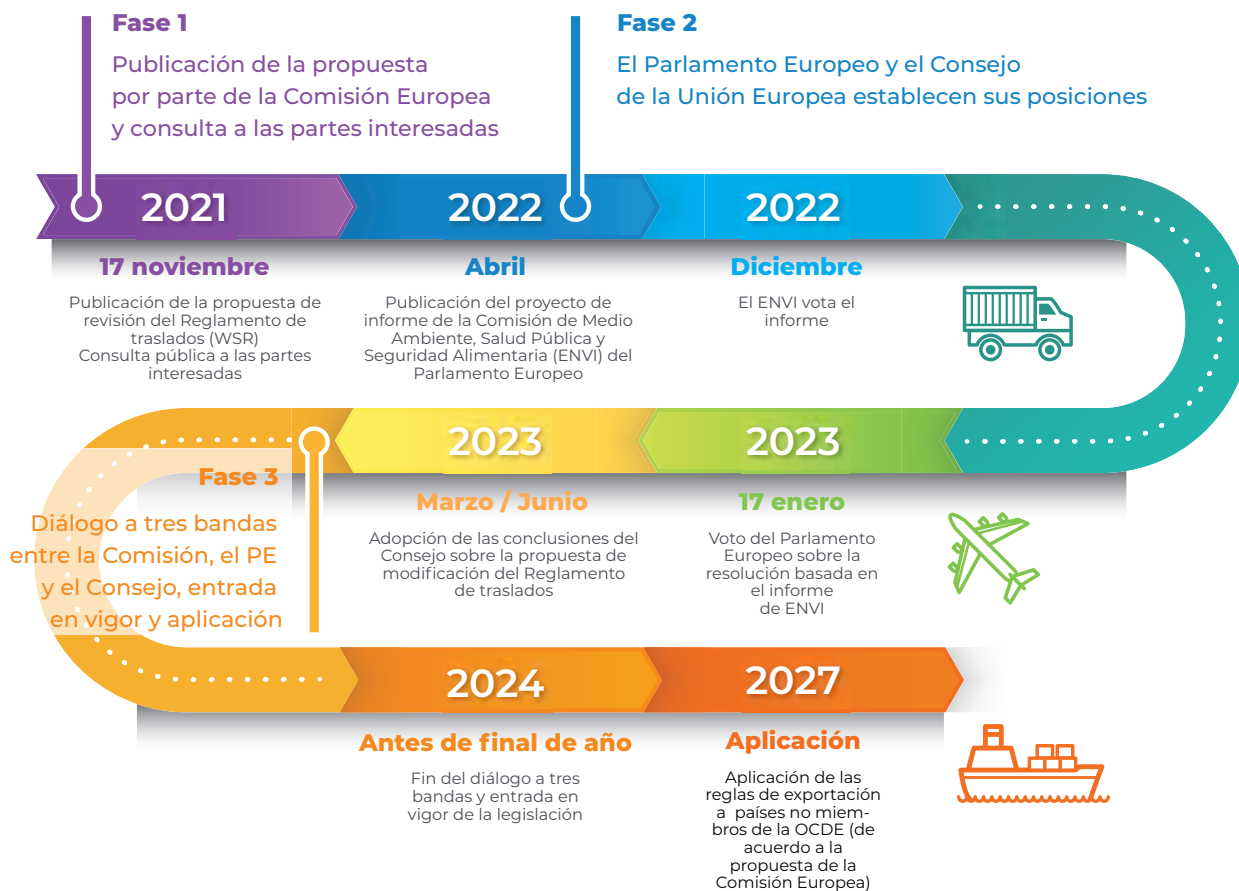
Fase 1

Publicación de la propuesta por parte de la Comisión Europea y consulta a las partes interesadas

Fase 2

El Parlamento Europeo y el Consejo de la Unión Europea establecen sus posiciones

2021

2022

2022

17 noviembre

Publicación de la propuesta de revisión del Reglamento de traslados (WSR)
Consulta pública a las partes interesadas

Abril

Publicación del proyecto de informe de la Comisión de Medio Ambiente, Salud Pública y Seguridad Alimentaria (ENVI) del Parlamento Europeo

Diciembre

El ENVI vota el informe

2023

2023

Fase 3

Diálogo a tres bandas entre la Comisión, el PE y el Consejo, entrada en vigor y aplicación

Marzo / Junio

Adopción de las conclusiones del Consejo sobre la propuesta de modificación del Reglamento de traslados

17 enero

Voto del Parlamento Europeo sobre la resolución basada en el informe de ENVI

2024

2027

Antes de final de año

Fin del diálogo a tres bandas y entrada en vigor de la legislación

Aplicación

Aplicación de las reglas de exportación a países no miembros de la OCDE (de acuerdo a la propuesta de la Comisión Europea)